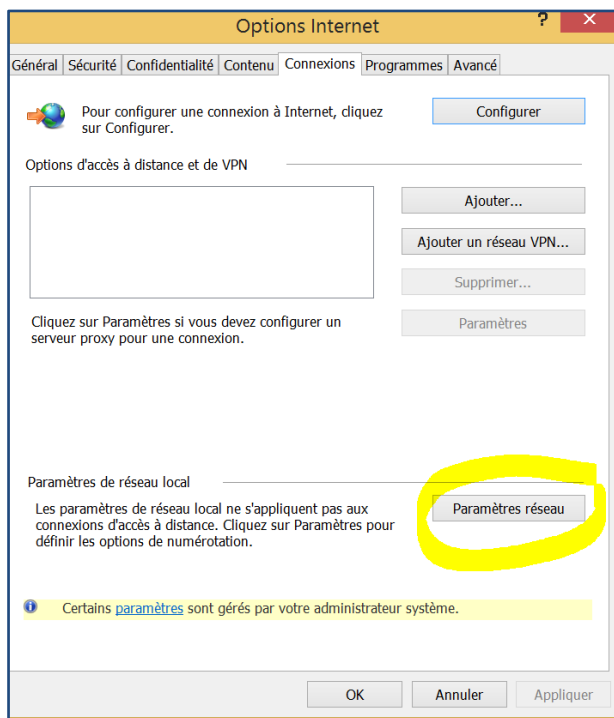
Options Internet

?

Général | Sécurité | Confidentialité | Contenu | Connexions | Programmes | Avancé

Pour configurer une connexion à Internet, cliquez sur Configurer.

Configurer

Options d'accès à distance et de VPN

Ajouter...

Ajouter un réseau VPN...

Supprimer...

Cliquez sur Paramètres si vous devez configurer un serveur proxy pour une connexion.

Paramètres

Paramètres de réseau local

Les paramètres de réseau local ne s'appliquent pas aux connexions d'accès à distance. Cliquez sur Paramètres pour définir les options de numérotation.

Paramètres réseau

Certains paramètres sont gérés par votre administrateur système.

OK | Annuler | Appliquer